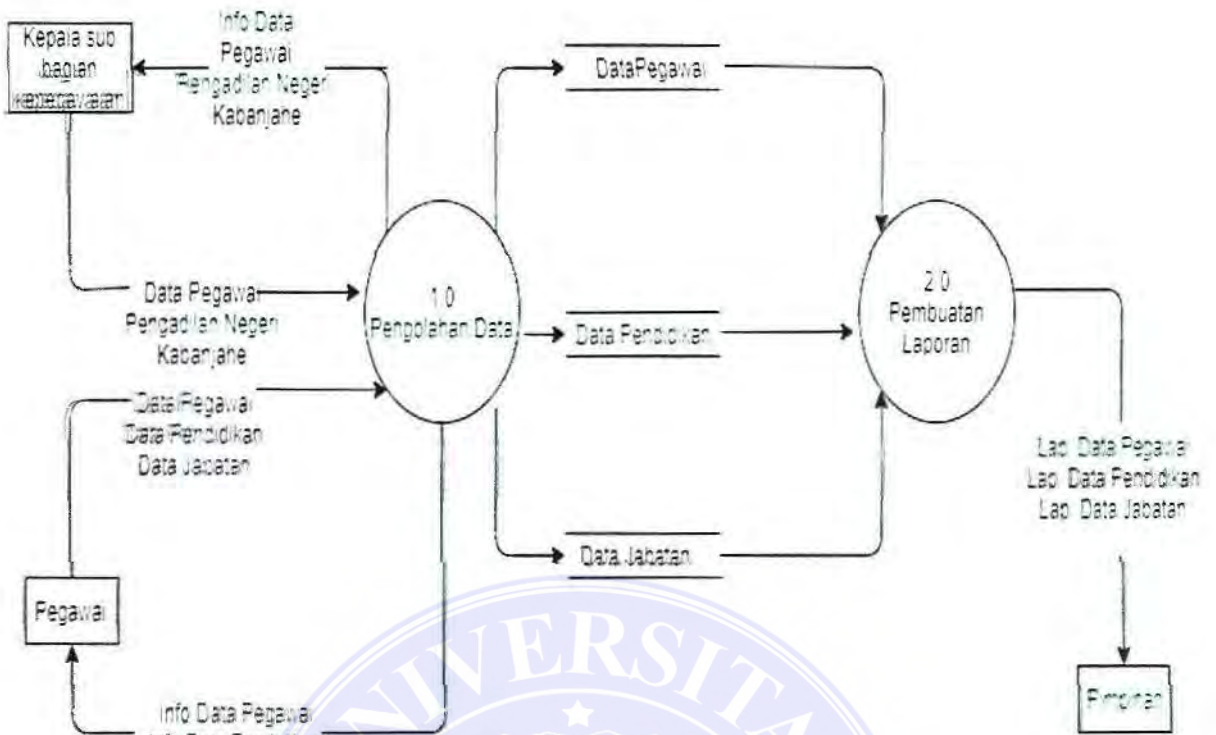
Kepala sub bagian kepegawaian

Info Data Pegawai Pengadilan Negeri Kabanjahe

DataPegawai

Data Pegawai Pengadilan Negeri Kabanjahe

1.0 Pengolahan Data

Data Pendidikan

2.0 Pembuatan Laporan

Data Pegawai Data Pendidikan Data Jabatan

Lap. Data Pegawai Lap. Data Pendidikan Lap. Data Jabatan

Data Jabatan

Pegawai

Info Data Pegawai

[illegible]

Pimpinan

UNIVERSITA